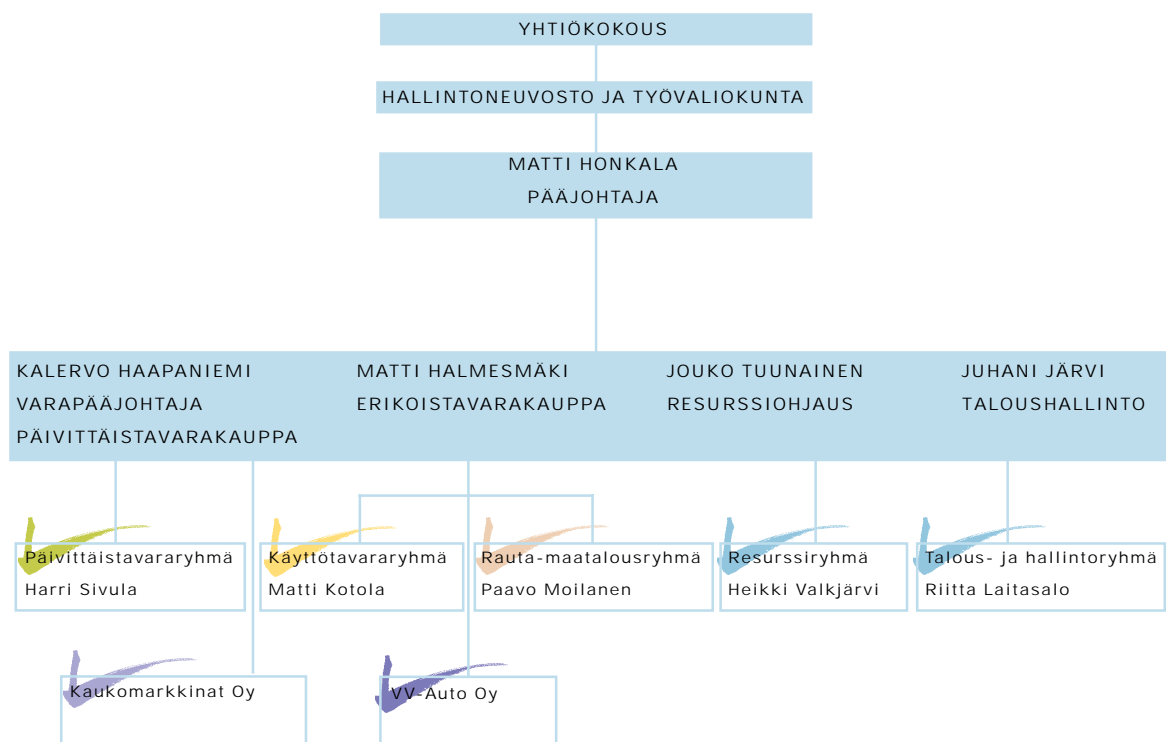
YHTIÖKOKOUS

HALLINTONEUVOSTO JA TYÖVALIOKUNTA

MATTI HONKALA
PÄÄJOHTAJA

KALERVO HAAPANIEMI
VARAPÄÄJOHTAJA
PÄIVITTÄISTAVARAKAUPPA

MATTI HALMESMÄKI
ERIKOISTAVARAKAUPPA

JOUKO TUUNAINEN
RESURSSIOHJAUS

JUHANI JÄRVI
TALOUSHALLINTO

Päivittäistavararyhmä
Harri Sivula

Käyttötavararyhmä
Matti Kotola

Rauta-maatalousryhmä
Paavo Moilanen

Resurssiryhmä
Heikki Valkjärvi

Talous- ja hallintoryhmä
Riitta Laitasalo

Kaukomarkkinat Oy

VV-Auto Oy